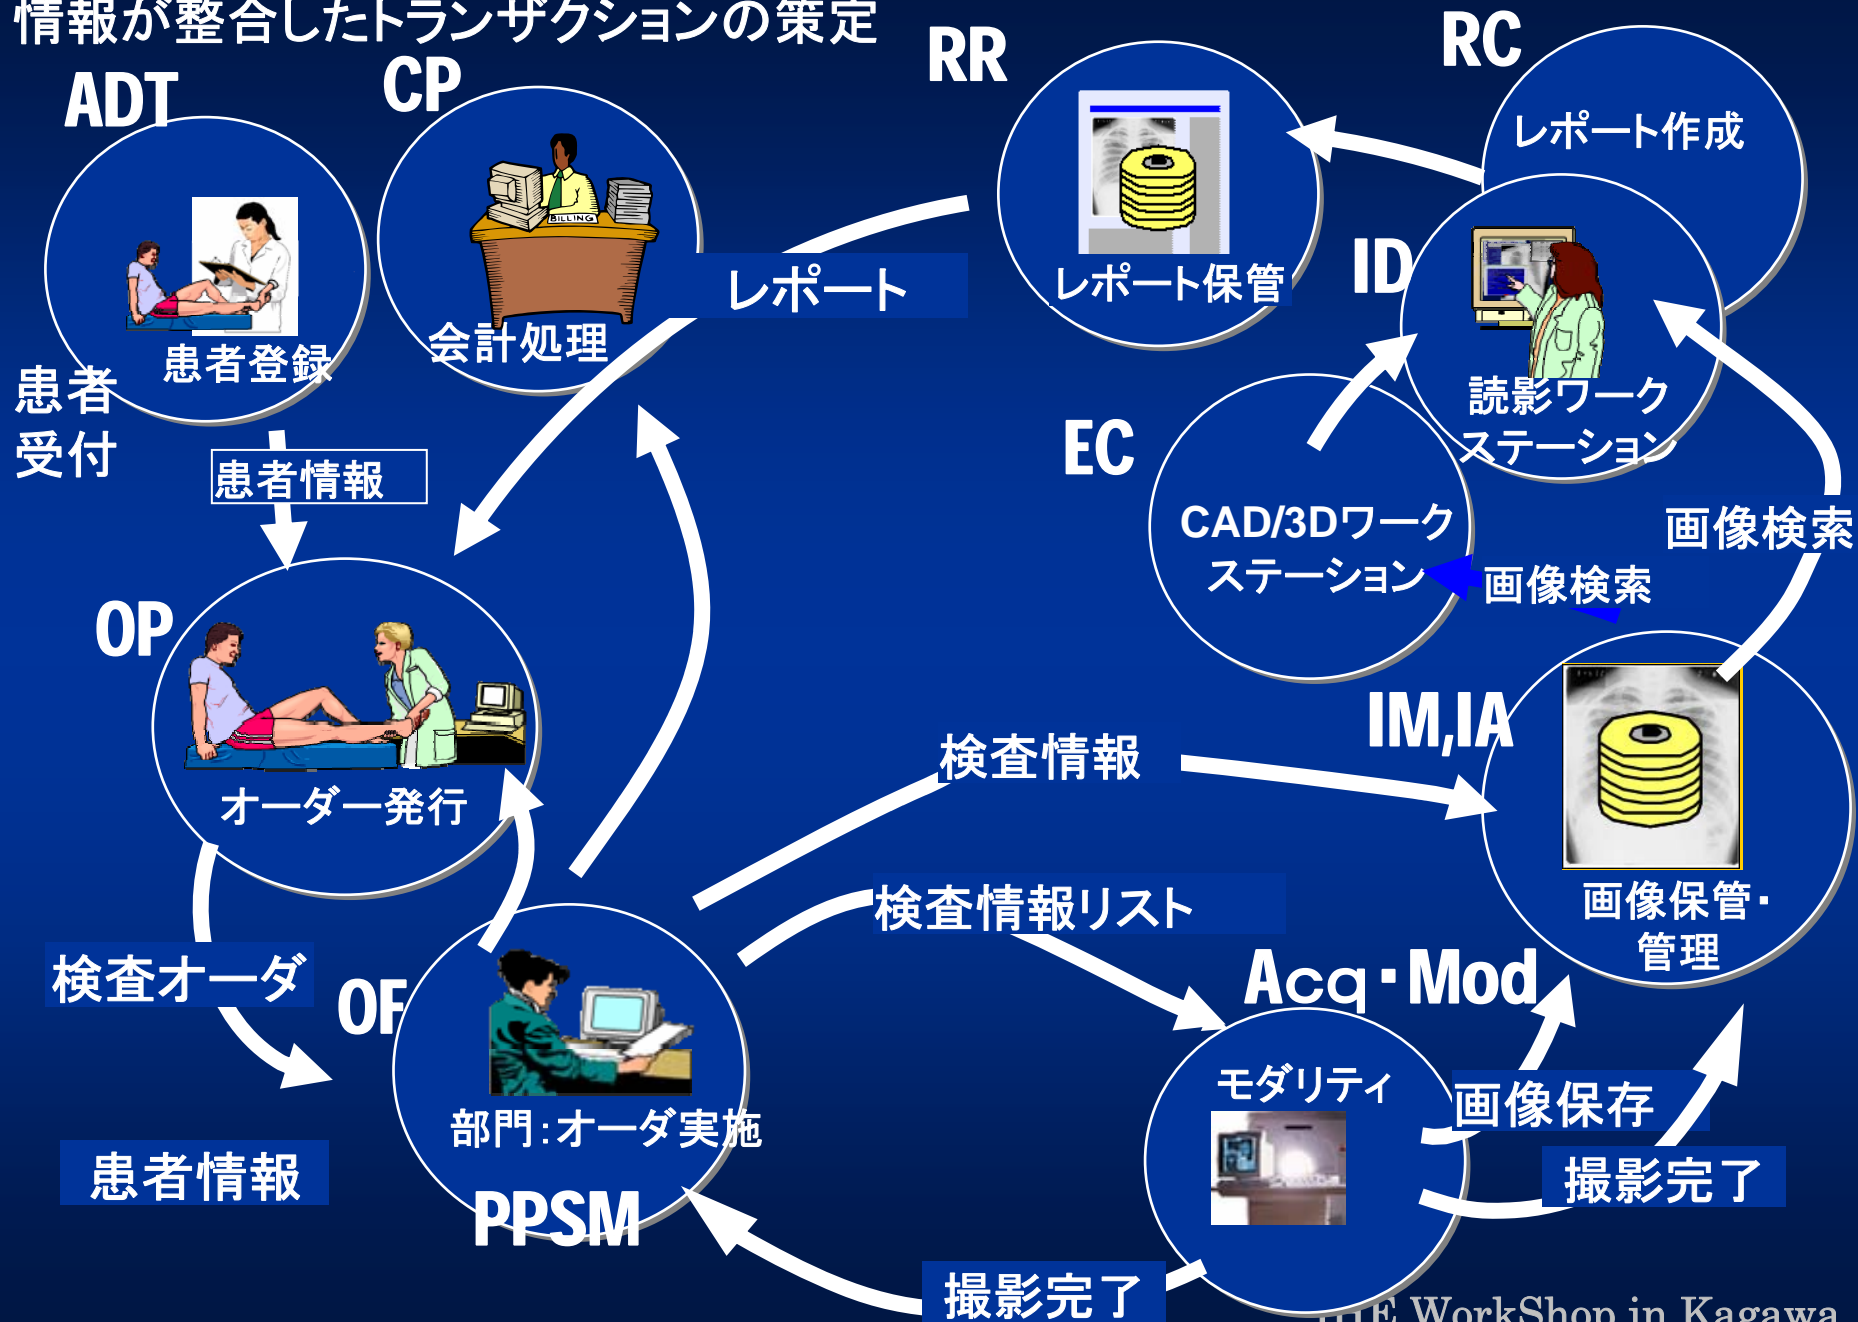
情報が整合したトランザクションの策定

ADT
患者登録
患者受付

CP
BILLING
会計処理

RR
レポート保管

RC
レポート作成

ID
読影ワークステーション

レポート

患者情報

EC
CAD/3Dワークステーション

画像検索

画像検索

OP
オーダー発行

IM,IA
画像保管・管理

検査情報

検査情報リスト

検査オーダ

OF
部門:オーダ実施
PPSM

Acq・Mod
モダリティ

画像保存

撮影完了

患者情報

撮影完了

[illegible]E WorkShop in Kagawa